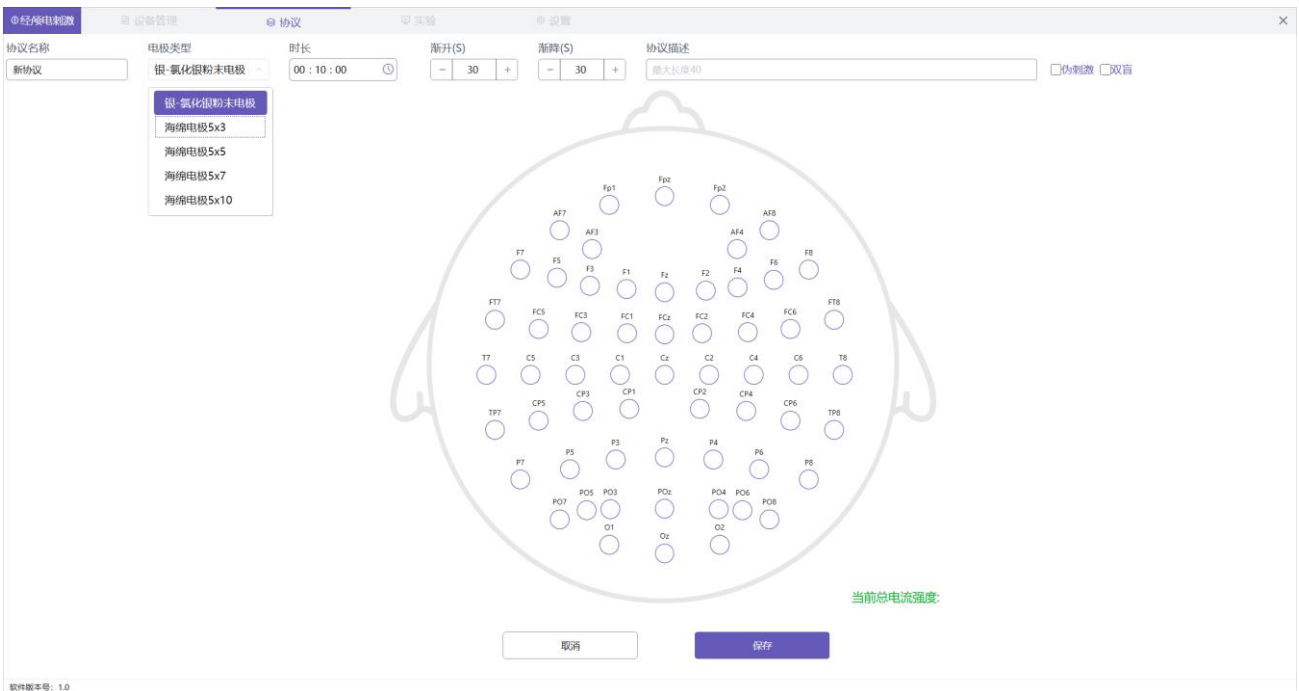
经颅电刺激 设备管理 协议 实验 设置 ×

协议名称
新协议

电极类型
银-氯化银粉末电极

时长
00 : 10 : 00

渐升(S)
− 30 +

渐降(S)
− 30 +

协议描述
最大长度40

伪刺激 双盲

银-氯化银粉末电极
海绵电极5x3
海绵电极5x5
海绵电极5x7
海绵电极5x10

Fpz
Fp1 Fp2
AF7 AF8
AF3 AF4
F7 F8
F5 F6
F3 F4
F1 Fz F2
FT7 FT8
FC5 FC6
FC3 FC4
FC1 FCz FC2
T7 C5 C3 C1 Cz C2 C4 C6 T8
CP3 CP1 CP2 CP4
CP5 CP6
TP7 TP8
P3 Pz P4
P5 P6
P7 P8
PO5 PO3 POz PO4 PO6
PO7 PO8
O1 O2
Oz

当前总电流强度:

取消 保存

软件版本号: 1.0